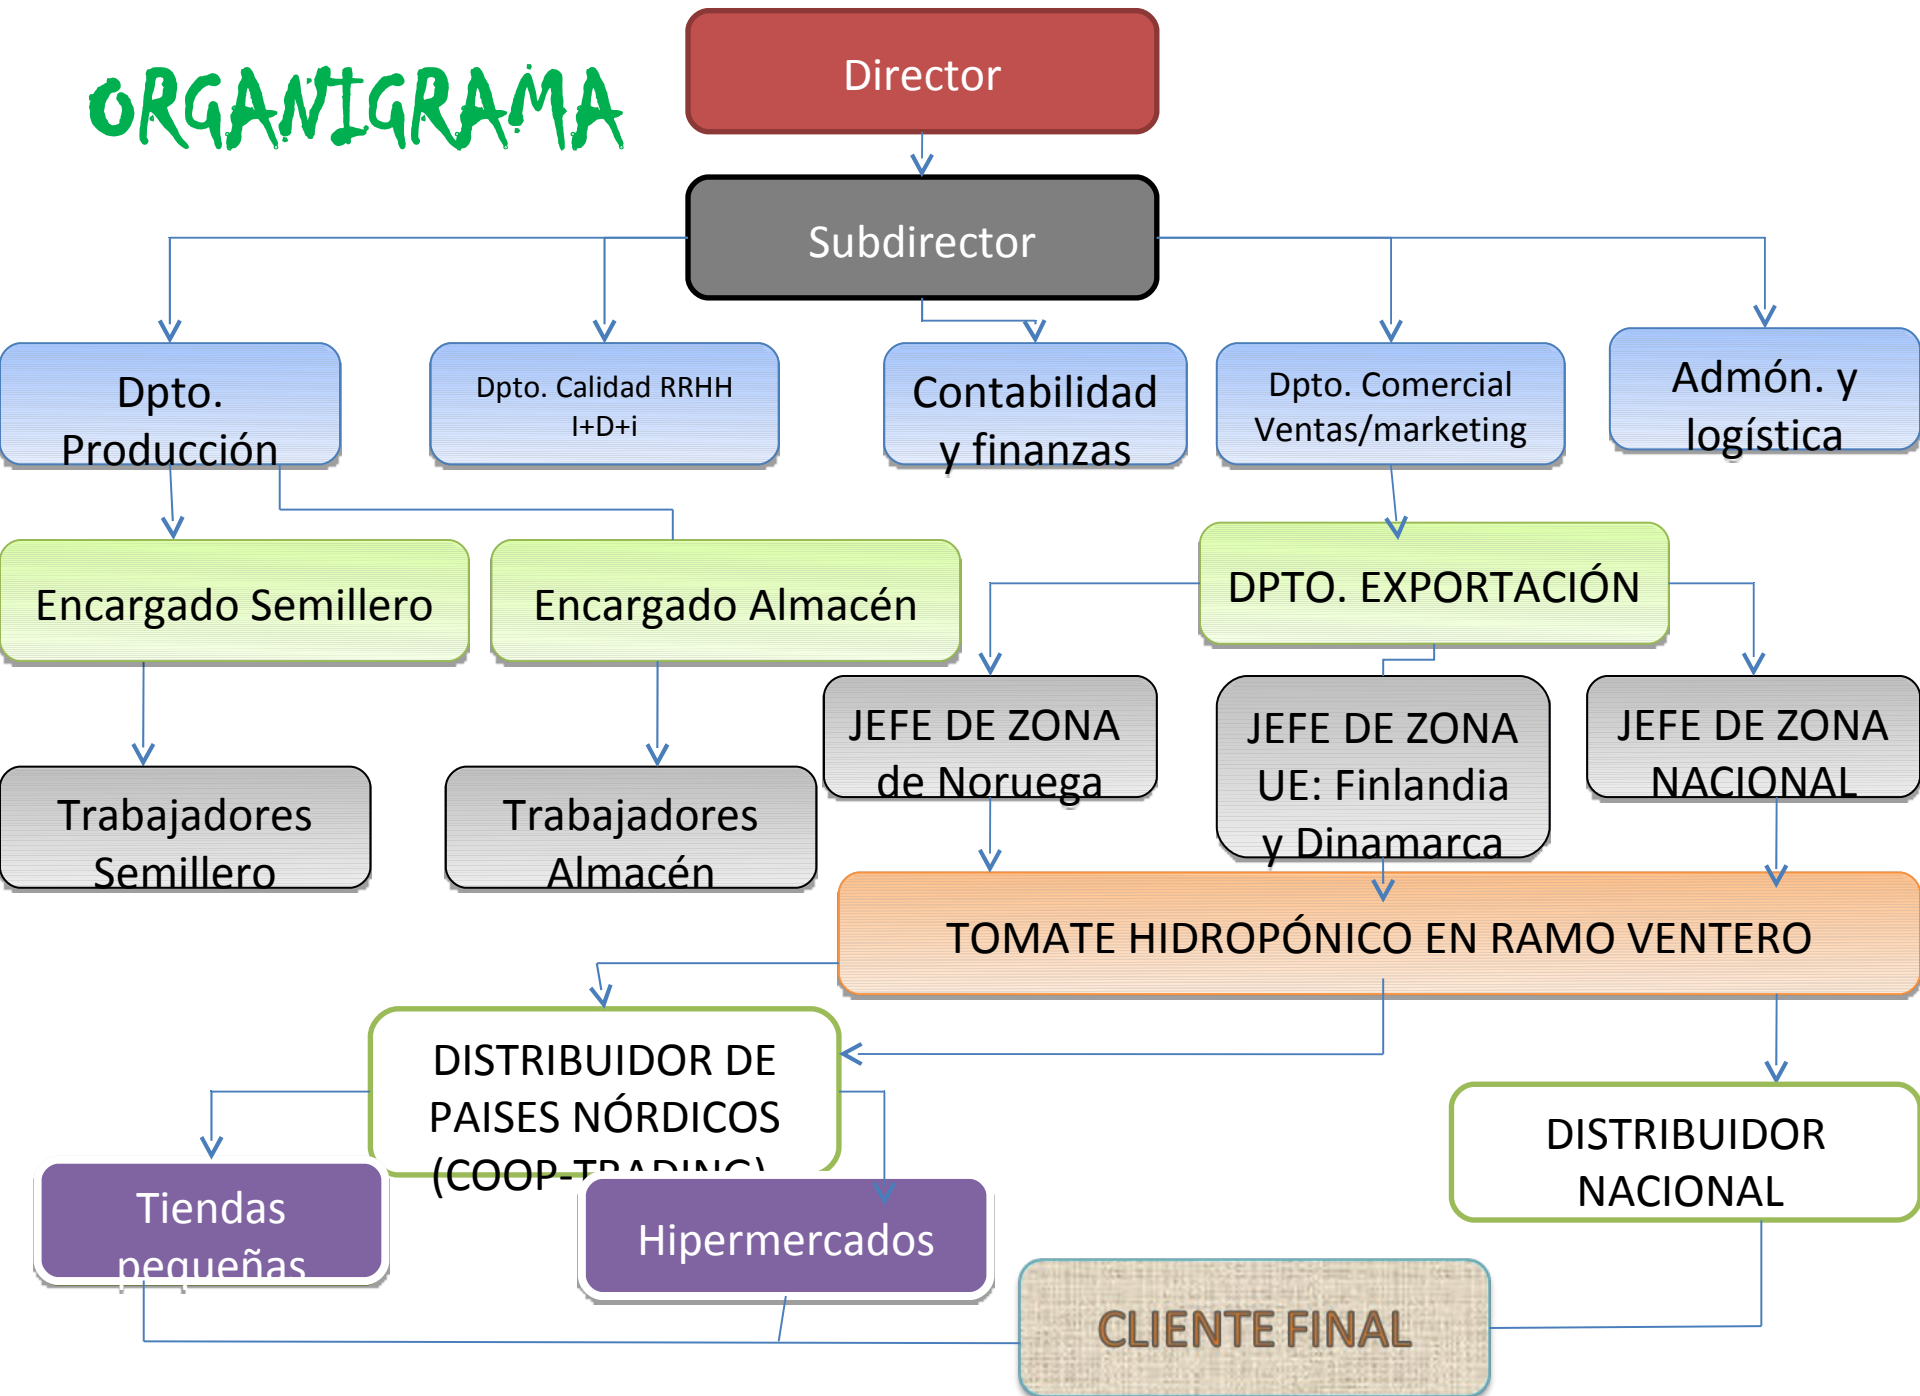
ORGANIGRAMA

Director

Subdirector

Dpto. Producción

Dpto. Calidad RRHH I+D+i

Contabilidad y finanzas

Dpto. Comercial Ventas/marketing

Admón. y logística

Encargado Semillero

Encargado Almacén

DPTO. EXPORTACIÓN

Trabajadores Semillero

Trabajadores Almacén

JEFE DE ZONA de Noruega

JEFE DE ZONA UE: Finlandia y Dinamarca

JEFE DE ZONA NACIONAL

TOMATE HIDROPÓNICO EN RAMO VENTERO

DISTRIBUIDOR DE PAISES NÓRDICOS (COOP-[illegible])

DISTRIBUIDOR NACIONAL

Tiendas pequeñas

Hipermercados

CLIENTE FINAL